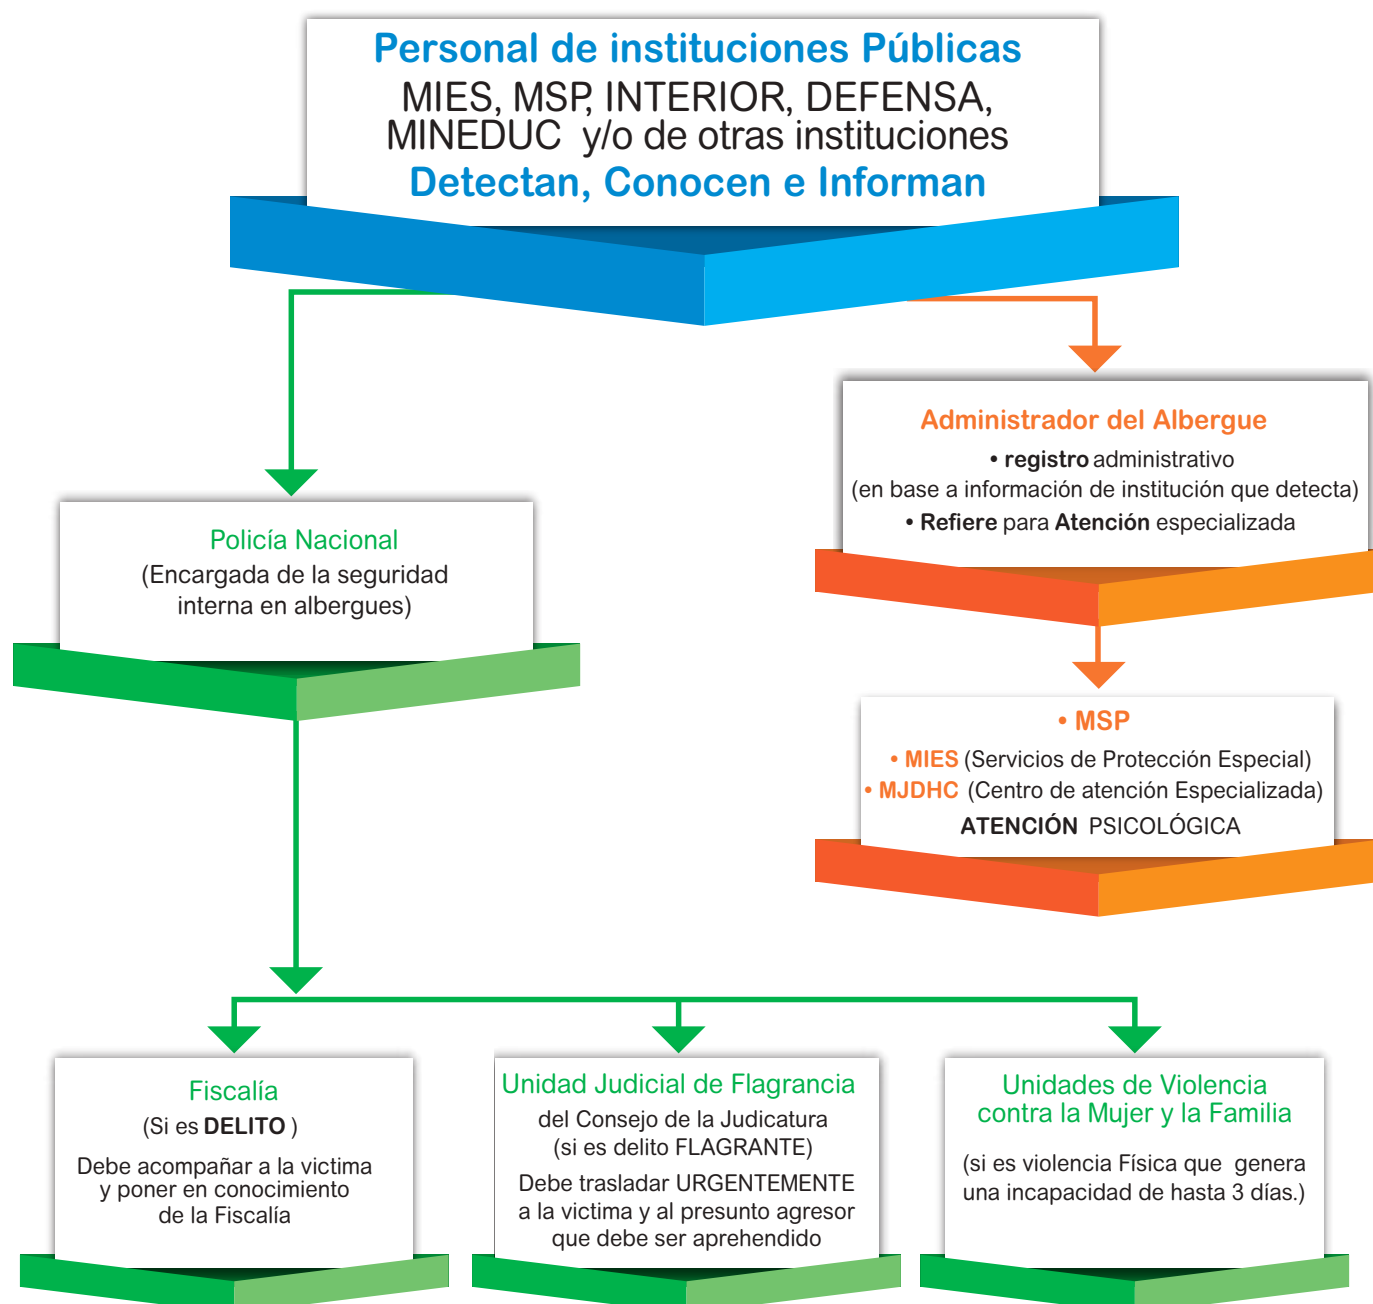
Personal de instituciones Públicas
MIES, MSP, INTERIOR, DEFENSA, MINEDUC y/o de otras instituciones
Detectan, Conocen e Informan

Administrador del Albergue
• registro administrativo
(en base a información de institución que detecta)
• Refiere para Atención especializada

Policía Nacional
(Encargada de la seguridad interna en albergues)

• MSP
• MIES (Servicios de Protección Especial)
• MJDHC (Centro de atención Especializada)
ATENCIÓN PSICOLÓGICA

Fiscalía
(Si es DELITO )
Debe acompañar a la victima y poner en conocimiento de la Fiscalía

Unidad Judicial de Flagrancia
del Consejo de la Judicatura
(si es delito FLAGRANTE)
Debe trasladar URGENTEMENTE a la victima y al presunto agresor que debe ser aprehendido

Unidades de Violencia contra la Mujer y la Familia
(si es violencia Física que genera una incapacidad de hasta 3 días.)